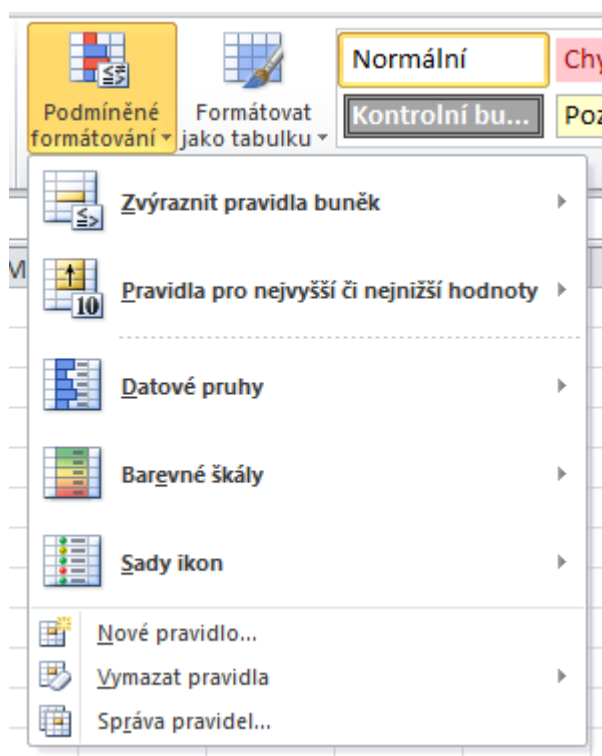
Podmíněné formátování

Formátovat jako tabulku

Normální

Chy

Kontrolní bu...

Poz

M

Zvýraznit pravidla buněk

Pravidla pro nejvyšší či nejnižší hodnoty

10

Datové pruhy

Barevné škály

Sady ikon

Nové pravidlo...

Vymazat pravidla

Správa pravidel...